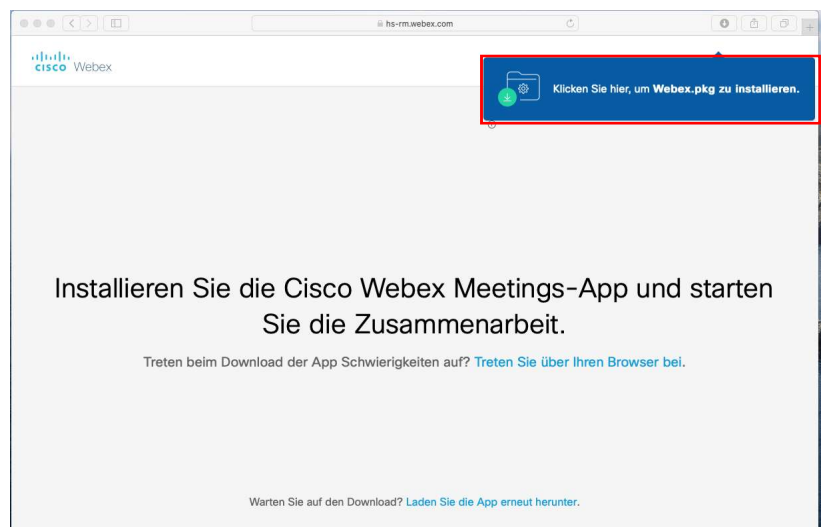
hs-rm.webex.com

cisco Webex

Klicken Sie hier, um Webex.pkg zu installieren.

Installieren Sie die Cisco Webex Meetings-App und starten Sie die Zusammenarbeit.

Treten beim Download der App Schwierigkeiten auf? Treten Sie über Ihren Browser bei.

Warten Sie auf den Download? Laden Sie die App erneut herunter.